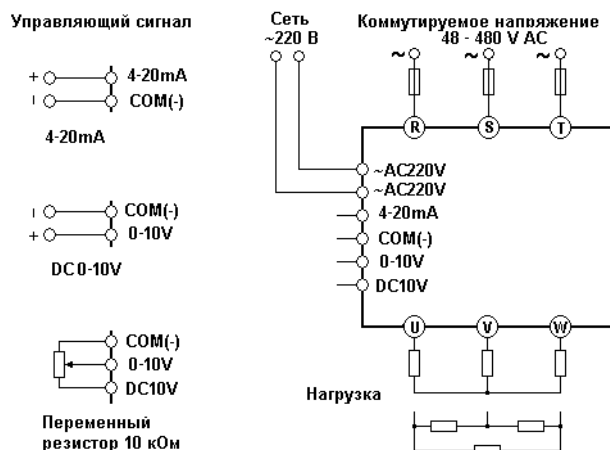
Управляющий сигнал

+ 4-20mA
- COM(-)

4-20mA

- COM(-)
+ 0-10V

DC0-10V

COM(-)
0-10V
DC10V

Переменный резистор 10 кОм

Сеть ~220 В

Коммутируемое напряжение 48 - 480 V AC

~ ~ ~

R S T

~AC220V
~AC220V
4-20mA
COM(-)
0-10V
DC10V

U V W

Нагрузка